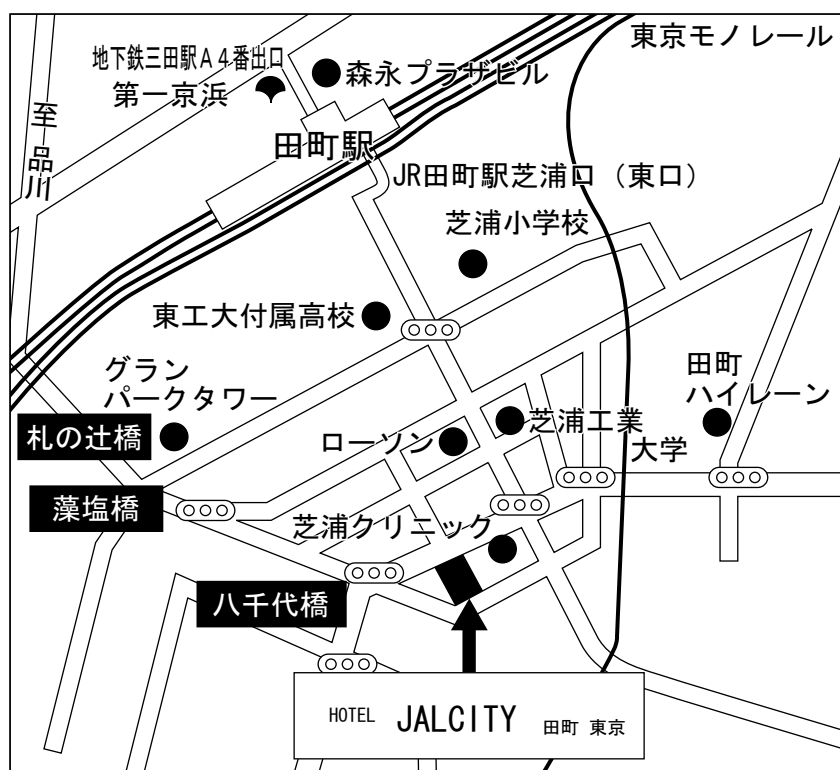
東京モノレール

地下鉄三田駅A4番出口

第一京浜

森永プラザビル

至品川

田町駅

JR田町駅芝浦口（東口）

芝浦小学校

東工大付属高校

グランパークタワー

田町ハイレーン

札の辻橋

ローソン

芝浦工業大学

藻塩橋

芝浦クリニック

八千代橋

HOTEL JALCITY 田町 東京